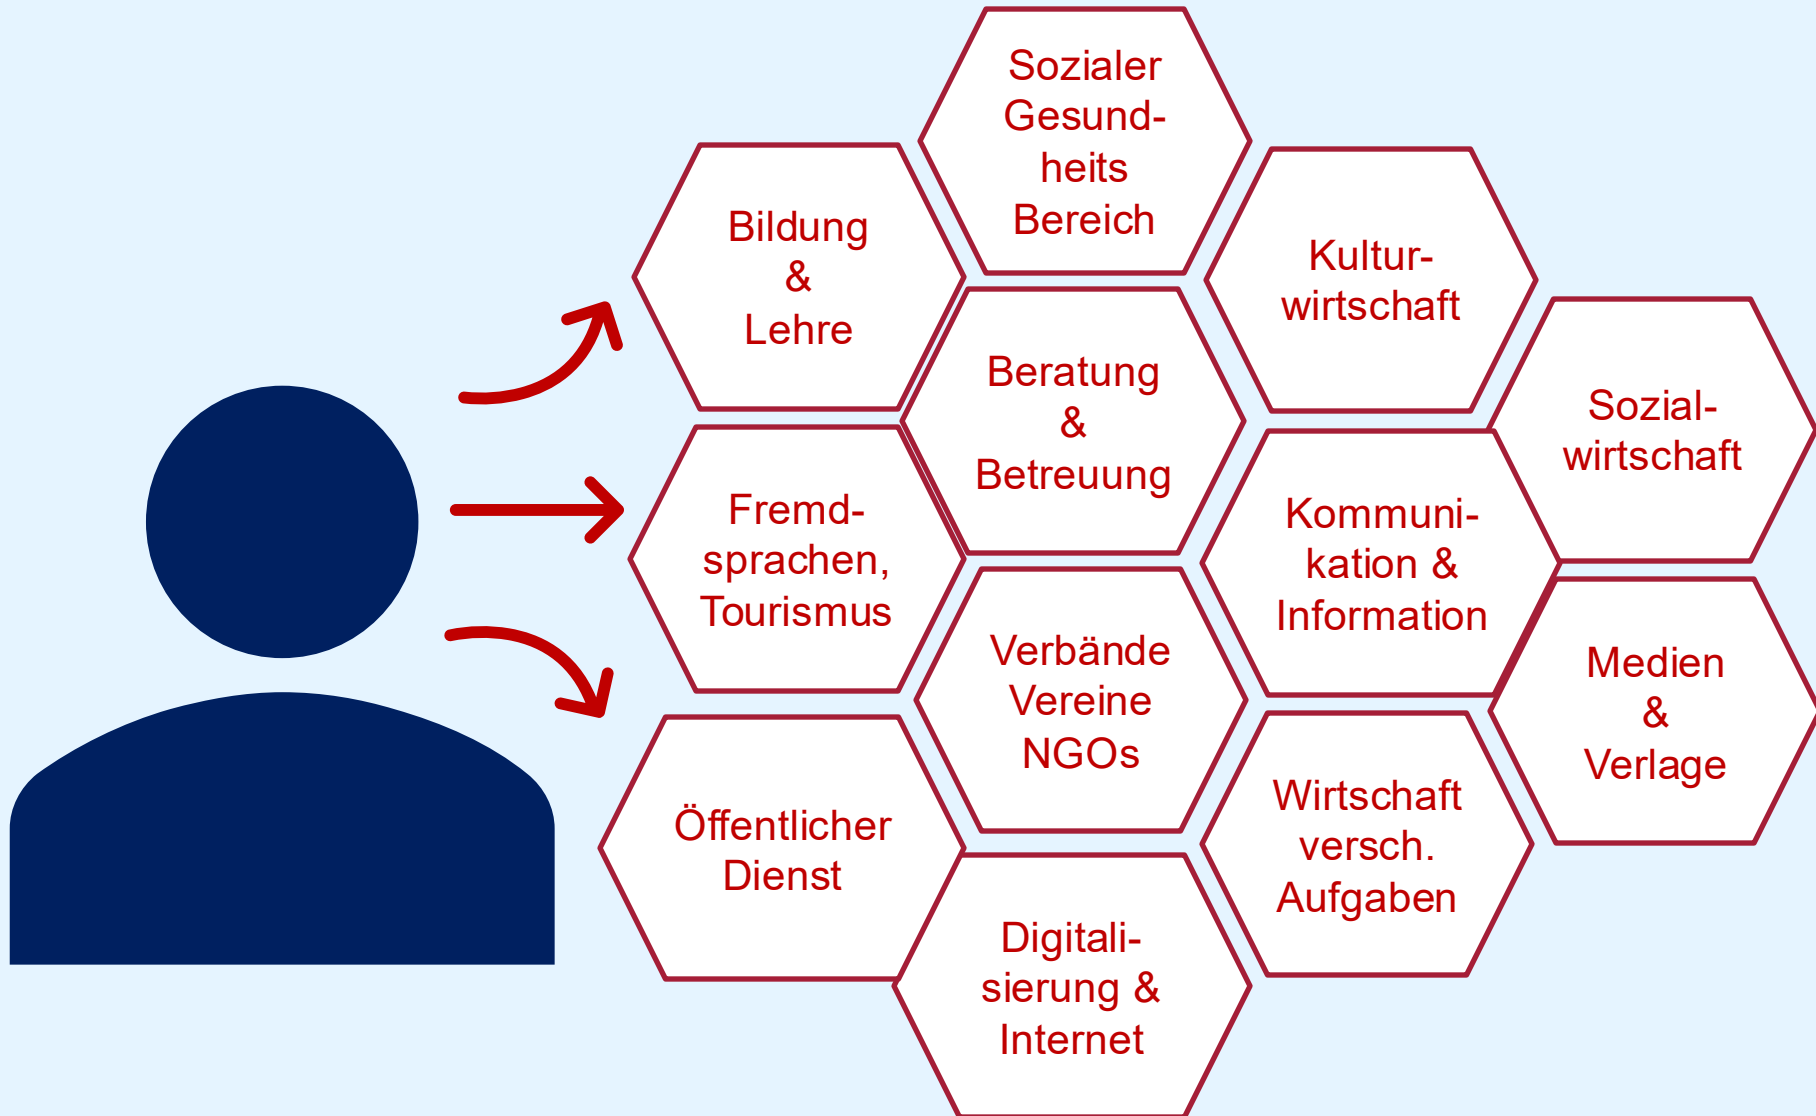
Bildung & Lehre

Fremdsprachen, Tourismus

Öffentlicher Dienst

Sozialer Gesundheits Bereich

Beratung & Betreuung

Verbände Vereine NGOs

Digitalisierung & Internet

Kulturwirtschaft

Kommunikation & Information

Wirtschaft versch. Aufgaben

Sozialwirtschaft

Medien & Verlage